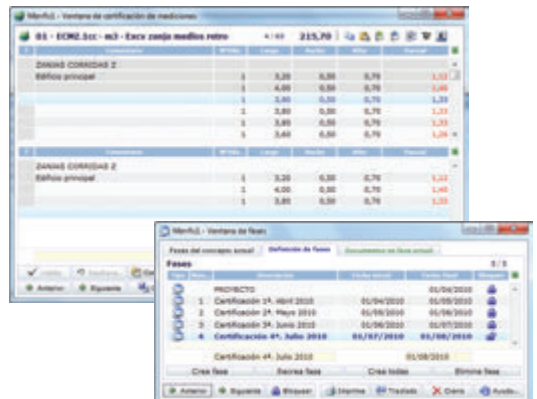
Menfis1 - Ventana de certificación de mediciones

01 - ECM2.1cc - m3 - Excv zanja medios retro 4/40 215,70

| Comentario | Nº Uds. | Largo | Ancho | Alto | Parcial |
|---|---|---|---|---|---|
| ZANJAS CORRIDAS Z | | | | | |
| Edificio principal | | | | | |
| | 1 | 3,20 | 0,50 | 0,70 | 1,12 |
| | 1 | 4,00 | 0,50 | 0,70 | 1,40 |
| | 1 | 3,80 | 0,50 | 0,70 | 1,33 |
| | 1 | 3,80 | 0,50 | 0,70 | 1,33 |
| | 1 | 3,80 | 0,50 | 0,70 | 1,33 |
| | 1 | 3,60 | 0,50 | 0,70 | 1,26 |

| Comentario | Nº Uds. | Largo | Ancho | Alto | Parcial |
|---|---|---|---|---|---|
| ZANJAS CORRIDAS Z | | | | | |
| Edificio principal | | | | | |
| | 1 | 3,20 | 0,50 | 0,70 | 1,12 |
| | 1 | 4,00 | 0,50 | 0,70 | 1,40 |
| | 1 | 3,80 | 0,50 | 0,70 | 1,33 |

Validar Deshacer

Anterior Siguiente

Menfis1 - Ventana de fases

Fases del concepto actual | Definición de fases | Documentos en fase actual

Fases 5/5

| Tipo | Núm. | Descripción | Fecha inicial | Fecha final | Bloqueo |
|---|---|---|---|---|---|
| | | PROYECTO | | 01/04/2010 | |
| | 1 | Certificación 1ª. Abril 2010 | 01/04/2010 | 01/05/2010 | |
| | 2 | Certificación 2ª. Mayo 2010 | 01/05/2010 | 01/06/2010 | |
| | 3 | Certificación 3ª. Junio 2010 | 01/06/2010 | 01/07/2010 | |
| | 4 | Certificación 4ª. Julio 2010 | 01/07/2010 | 01/08/2010 | |

Certificación 4ª. Julio 2010 01/08/2010

Crea fase | Recrea fase | Crea todas | Elimina fase

Anterior | Siguiente | Bloquear | Imprime | Traslado | Cierra | Ayuda